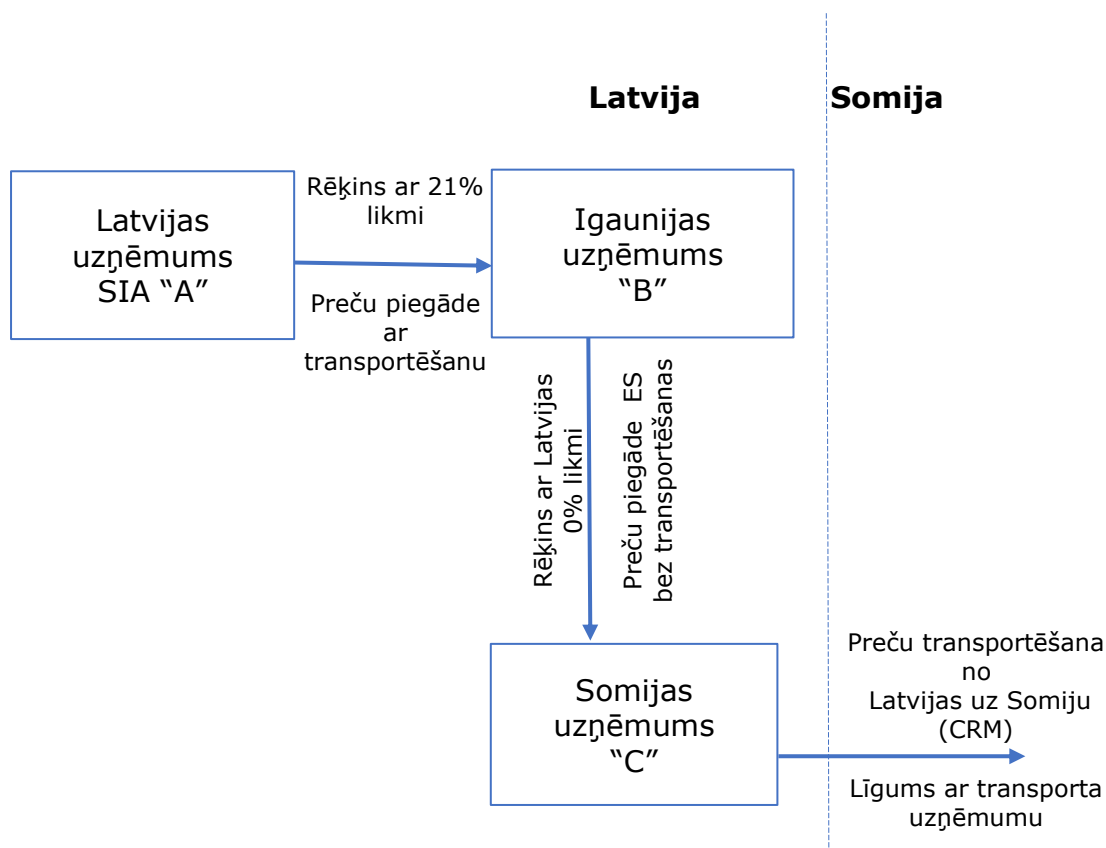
Latvija

Somija

Latvijas uzņēmums SIA “A”

Rēķins ar 21% likmi

Preču piegāde ar transportēšanu

Igaunijas uzņēmums “B”

Rēķins ar Latvijas 0% likmi

Preču piegāde ES bez transportēšanas

Somijas uzņēmums “C”

Preču transportēšana no Latvijas uz Somiju (CRM)

Līgums ar transporta uzņēmumu